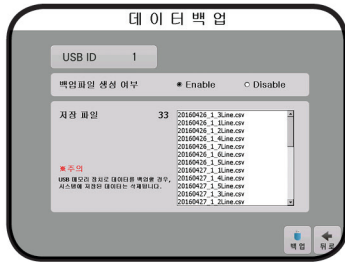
데 이 터 백 업

USB ID 1

백업파일 생성 여부 Enable Disable

저장 파일 33

20160426_1_3Line.csv
20160426_1_1Line.csv
20160426_1_2Line.csv
20160426_1_4Line.csv
20160426_1_7Line.csv
20160426_1_6Line.csv
20160426_1_5Line.csv
20160427_1_1Line.csv
20160427_1_2Line.csv
20160427_1_4Line.csv
20160427_1_5Line.csv
20160427_1_3Line.csv

■ 주의
USB 메모리 장치로 데이터를 백업할 경우, 시스템에 저장된 데이터는 삭제됩니다.

백업 뒤로